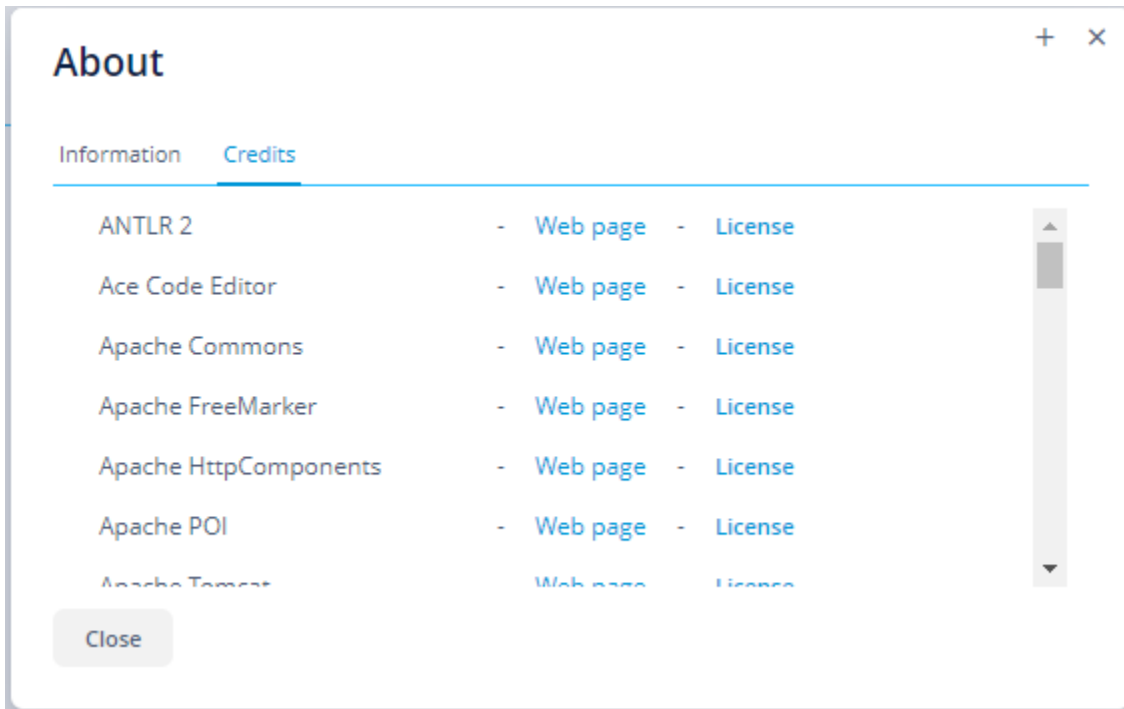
About

+ ×

Information Credits

ANTLR 2 - Web page - License

Ace Code Editor - Web page - License

Apache Commons - Web page - License

Apache FreeMarker - Web page - License

Apache HttpComponents - Web page - License

Apache POI - Web page - License

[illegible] - Web page - License

Close